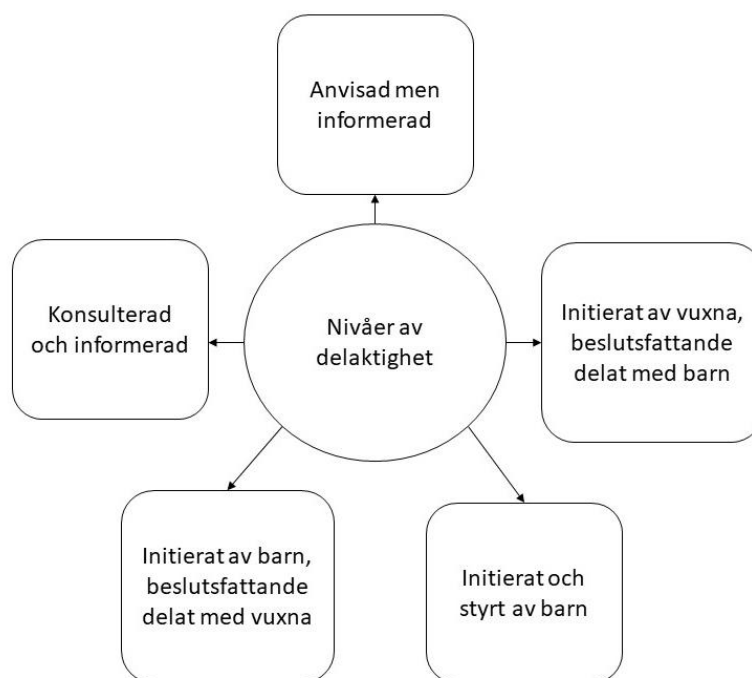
Anvisad men informerad

Konsulterad och informerad

Nivåer av delaktighet

Initierat av vuxna, beslutsfattande delat med barn

Initierat av barn, beslutsfattande delat med vuxna

Initierat och styrt av barn